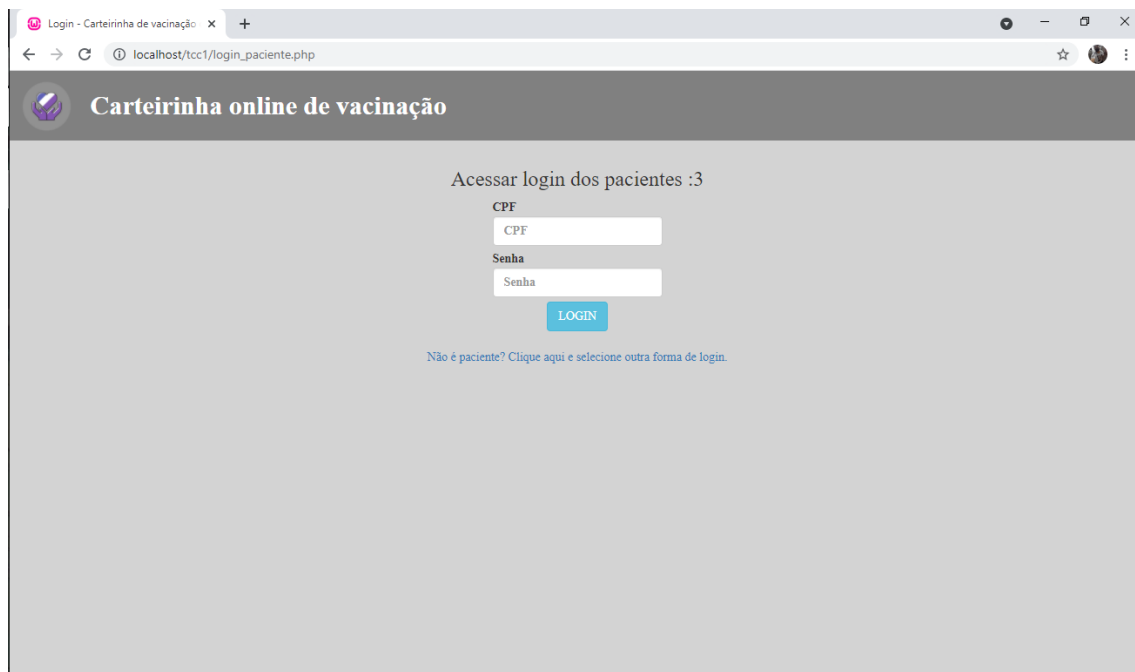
Login - Carteirinha de vacinação ×

localhost/tcc1/login_paciente.php

Carteirinha online de vacinação

Acessar login dos pacientes :3

CPF

CPF

Senha

Senha

LOGIN

Não é paciente? Clique aqui e selecione outra forma de login.